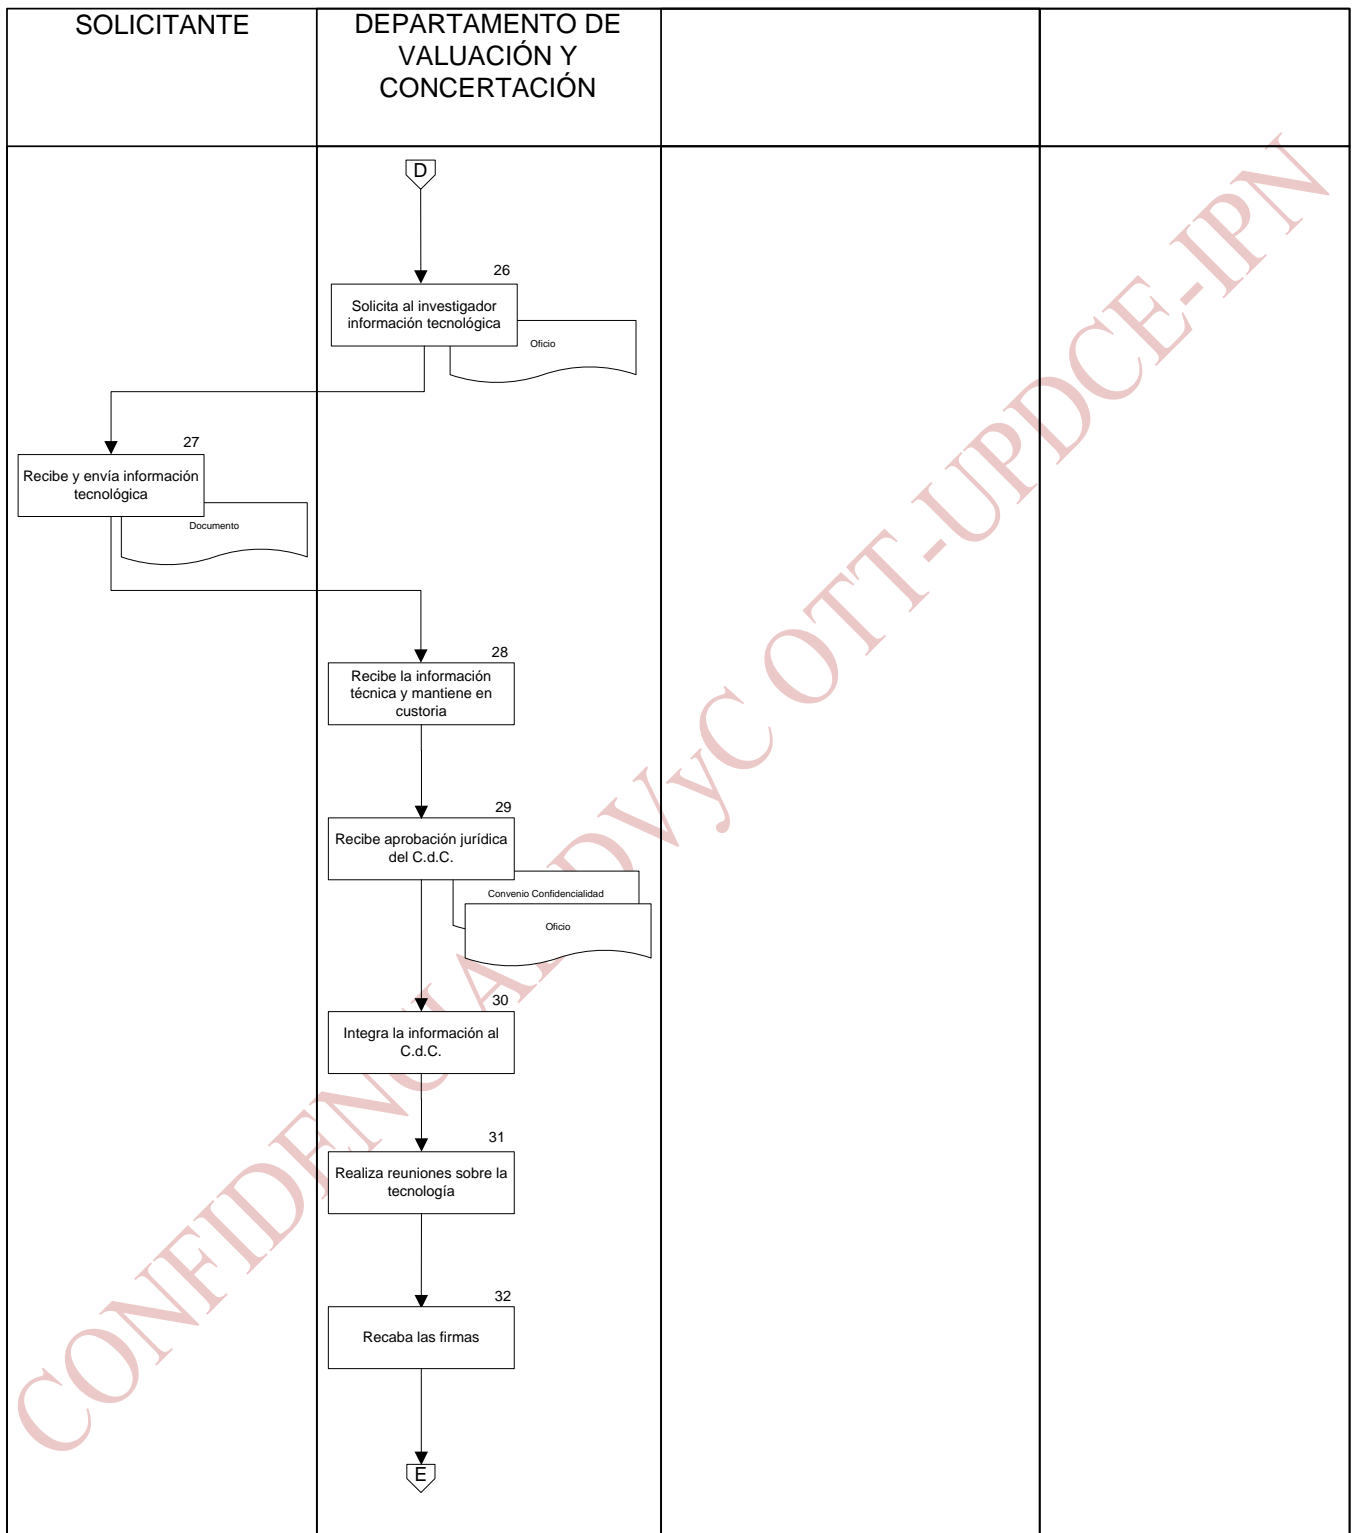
| SOLICITANTE | DEPARTAMENTO DE VALUACIÓN Y CONCERTACIÓN | | |
|---|---|---|---|

D

26
Solicita al investigador información tecnológica

Oficio

27
Recibe y envía información tecnológica

Documento

28
Recibe la información técnica y mantiene en custoria

29
Recibe aprobación jurídica del C.d.C.

Convenio Confidencialidad

Oficio

30
Integra la información al C.d.C.

31
Realiza reuniones sobre la tecnología

32
Recaba las firmas

E

CONFIDENCIAL DVyC OTT-UPDCE-IPN